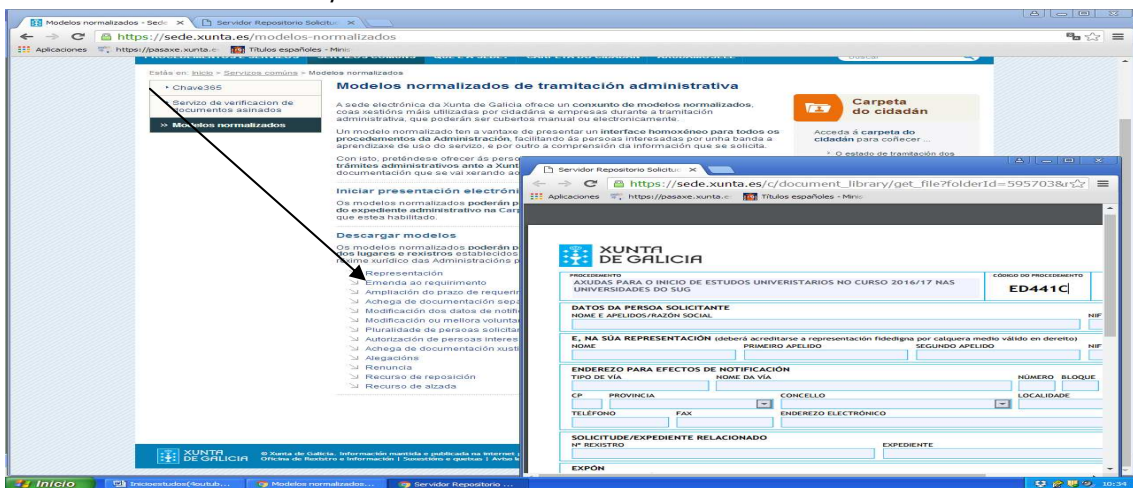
Modelos normalizados - Sede ×
Servidor Repositorio Solicitu ×
https://sede.xunta.es/modelos-normalizados
Aplicaciones https://pasaxe.xunta.e Títulos españoles - Mini
Buscar

Estás en: Inicio » Servizos comúns » Modelos normalizados

Chave365
Servizo de verificacion de documentos asinados
» Modelos normalizados

Modelos normalizados de tramitación administrativa

A sede electrónica da Xunta de Galicia ofrece un conxunto de modelos normalizados, coas xestións máis utilizadas por cidadáns e empresas durante a tramitación administrativa, que poderán ser cubertos manual ou electronicamente.

Un modelo normalizado ten a vantaxe de presentar un interface homoxéneo para todos os procedementos da Administración, facilitando ás persoas interesadas por unha banda a aprendizaxe de uso do servizo, e por outro a comprensión da información que se solicita.

Con isto, preténdese ofrecer ás perso trámites administrativos ante a Xunt documentación que se vai xerando ao

Iniciar presentación electróni

Os modelos normalizados poderán p do expediente administrativo na Car que estea habilitado.

Descargar modelos

Os modelos normalizados poderán p dos lugares e rexistros establecido réxime xurídico das Administracións p

Representación
Emenda ao requirimento
Ampliación do prazo de requerir
Achega de documentación sepa
Modificación dos datos de notifi
Modificación ou mellora volunta
Pluralidade de persoas solicitar
Autorización de persoas interes
Achega de documentación xusti
Alegacións
Renuncia
Recurso de reposición
Recurso de alzada

Carpeta do cidadán
Acceda á carpeta do cidadán para coñecer ...
O estado de tramitación dos

XUNTA DE GALICIA © Xunta de Galicia. Información mantida e publicada na internet Oficina de Rexistro e Información | Suxestións e queixas | Aviso l

Servidor Repositorio Solicitu ×
https://sede.xunta.es/c/document_library/get_file?folderId=595703&
Aplicaciones https://pasaxe.xunta.e Títulos españoles - Mini

XUNTA DE GALICIA
PROCEDEMENTO
AXUDAS PARA O INICIO DE ESTUDOS UNIVERSITARIOS NO CURSO 2016/17 NAS UNIVERSIDADES DO SUG
CÓDIGO DO PROCEDEMENTO
ED441C

DATOS DA PERSOA SOLICITANTE
NOME E APELIDOS/RAZÓN SOCIAL
NIF

E, NA SÚA REPRESENTACIÓN (deberá acreditarse a representación fidedigna por calquera medio válido en dereito)
NOME PRIMEIRO APELIDO SEGUNDO APELIDO NIF

ENDEREZO PARA EFECTOS DE NOTIFICACIÓN
TIPO DE VÍA NOME DA VÍA NÚMERO BLOQUE
CP PROVINCIA CONCELLO LOCALIDADE
TELÉFONO FAX ENDEREZO ELECTRÓNICO

SOLICITUDE/EXPEDIENTE RELACIONADO
Nº REXISTRO EXPEDIENTE

EXPÓN

Inicio
Inicioestudos(4outub...
Modelos normalizados...
Servidor Repositorio ...
10:34